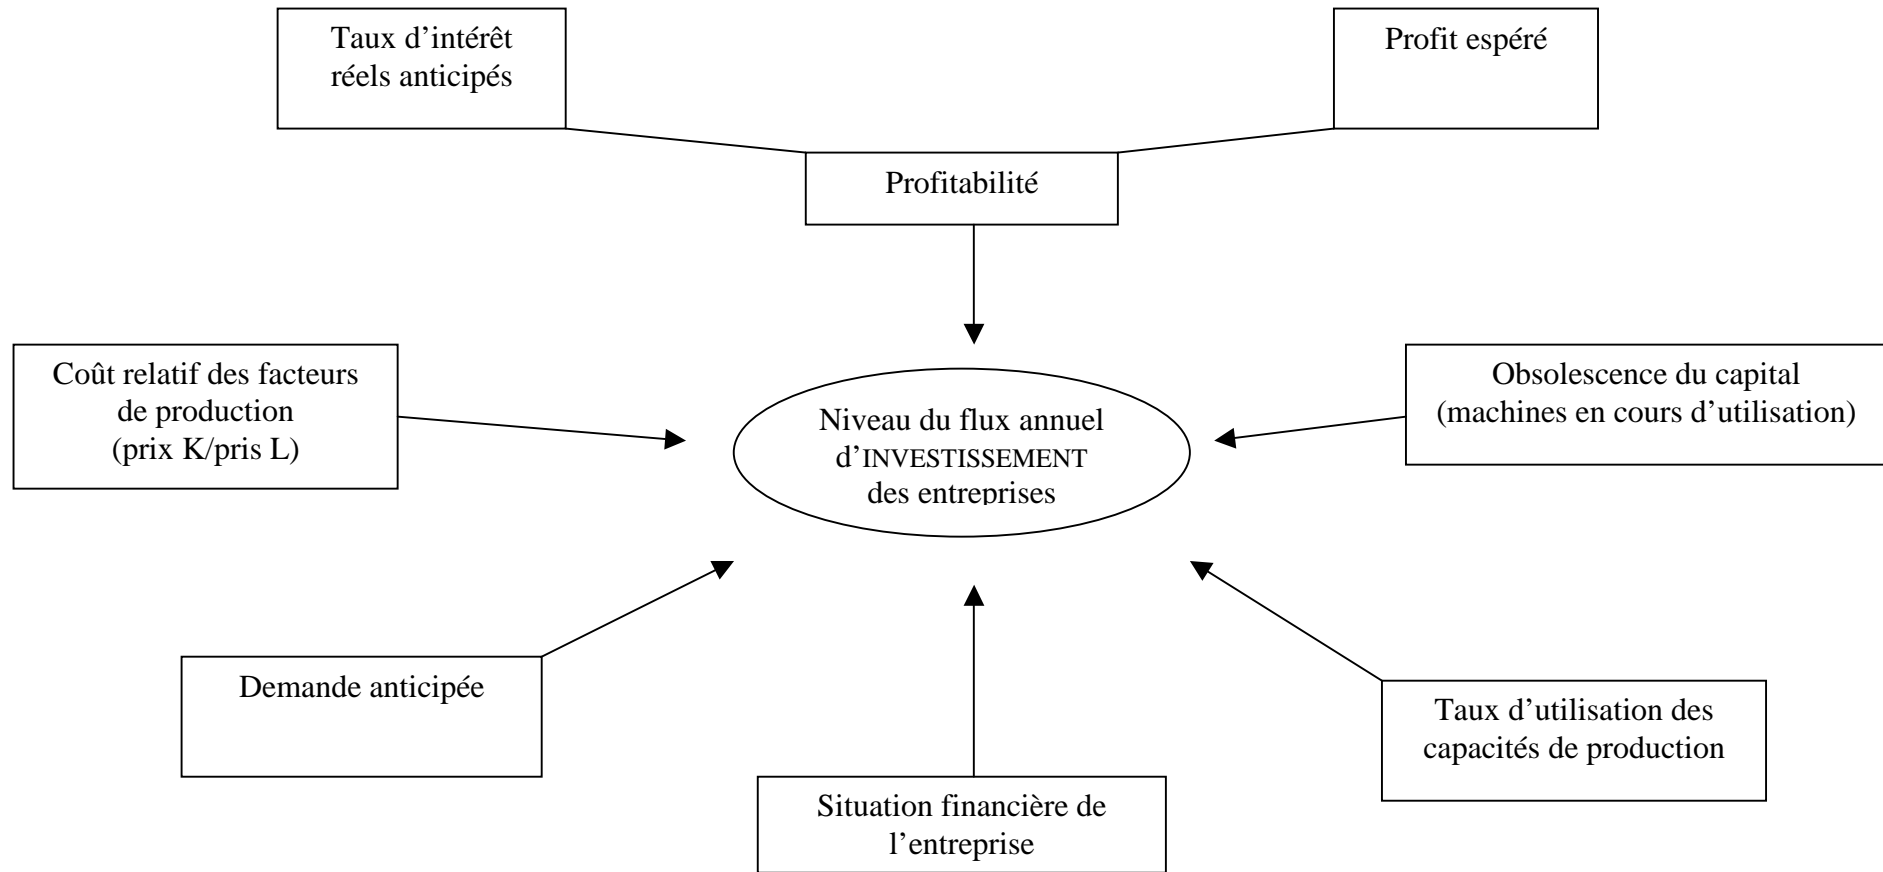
Taux d’intérêt réels anticipés

Profit espéré

Profitabilité

Coût relatif des facteurs de production (prix K/pris L)

Niveau du flux annuel d’INVESTISSEMENT des entreprises

Obsolescence du capital (machines en cours d’utilisation)

Demande anticipée

Situation financière de l’entreprise

Taux d’utilisation des capacités de production